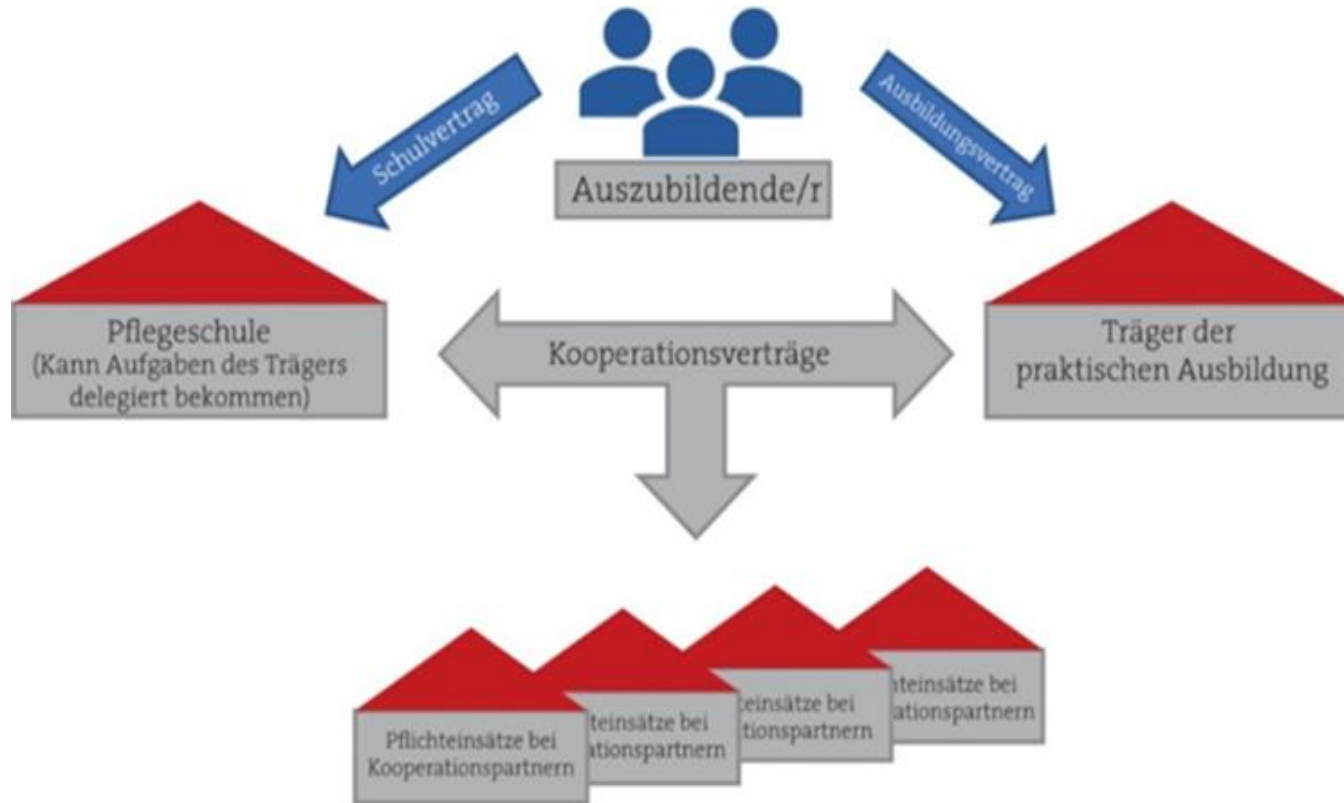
Schulvertrag

Auszubildende/r

Ausbildungsvertrag

Pflegeschule
(Kann Aufgaben des Trägers delegiert bekommen)

Kooperationsverträge

Träger der praktischen Ausbildung

Pflichteinsätze bei Kooperationspartnern

teinsätze bei ationspartnern

teinsätze bei ationspartnern

teinsätze bei ationspartnern